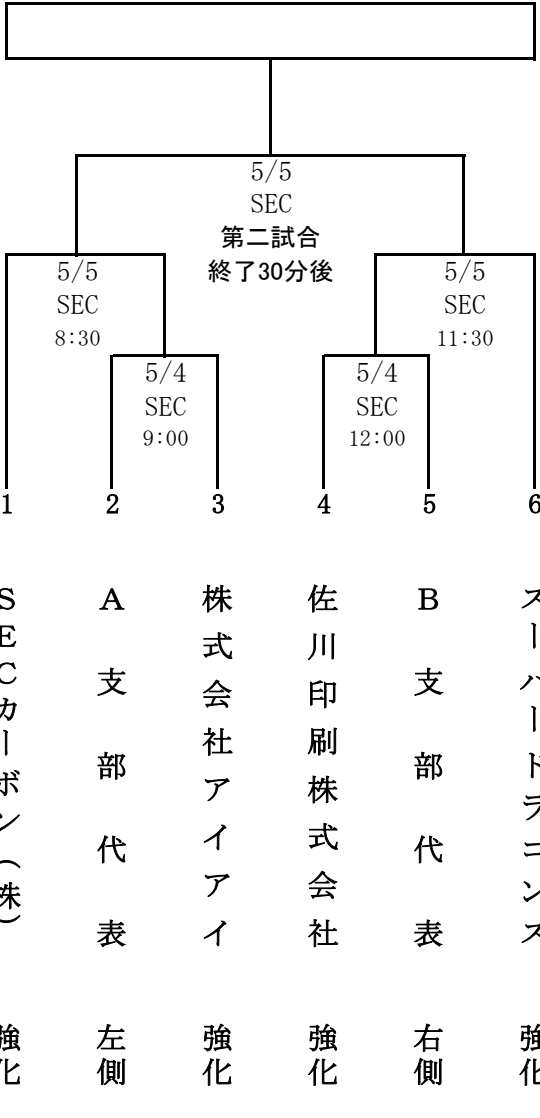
5/5
SEC
第二試合
終了30分後

5/5
SEC
8:30

5/5
SEC
11:30

5/4
SEC
9:00

5/4
SEC
12:00

1 2 3 4 5 6

SECカーボン(株)
A支部代表
株式会社アイアイ
佐川印刷株式会社
B支部代表
スーパードラゴンズ

強化
左側
強化
強化
右側
強化